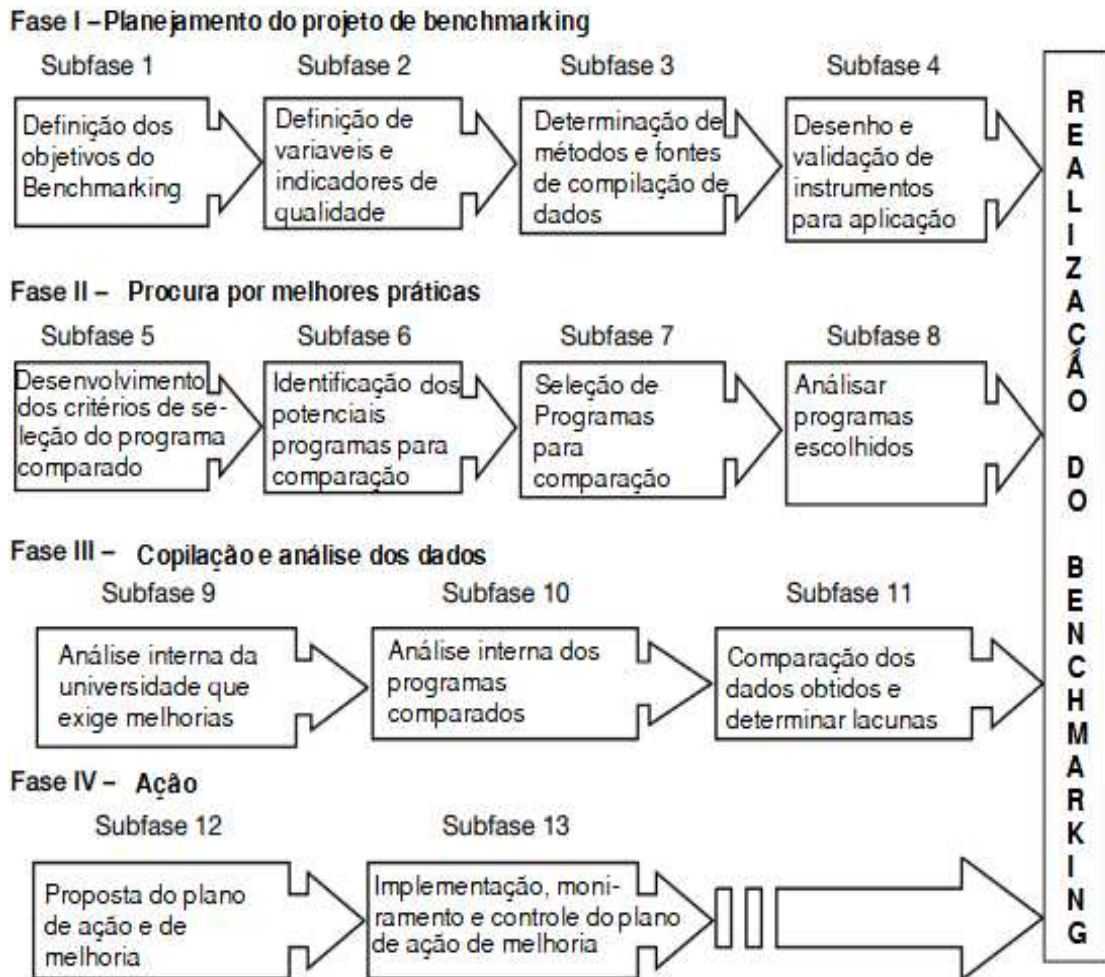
Fase I – Planejamento do projeto de benchmarking

Subfase 1

Definição dos objetivos do Benchmarking

Subfase 2

Definição de variaveis e indicadores de qualidade

Subfase 3

Determinação de métodos e fontes de compilação de dados

Subfase 4

Desenho e validação de instrumentos para aplicação

Fase II – Procura por melhores práticas

Subfase 5

Desenvolvimento dos critérios de seleção do programa comparado

Subfase 6

Identificação dos potenciais programas para comparação

Subfase 7

Seleção de Programas para comparação

Subfase 8

Análisar programas escolhidos

Fase III – Copilação e análise dos dados

Subfase 9

Análise interna da universidade que exige melhorias

Subfase 10

Análise interna dos programas comparados

Subfase 11

Comparação dos dados obtidos e determinar lacunas

Fase IV – Ação

Subfase 12

Proposta do plano de ação e de melhoria

Subfase 13

Implementação, monitoramento e controle do plano de ação de melhoria

R E A L I Z A Ç Ã O D O B E N C H M A R K I N G